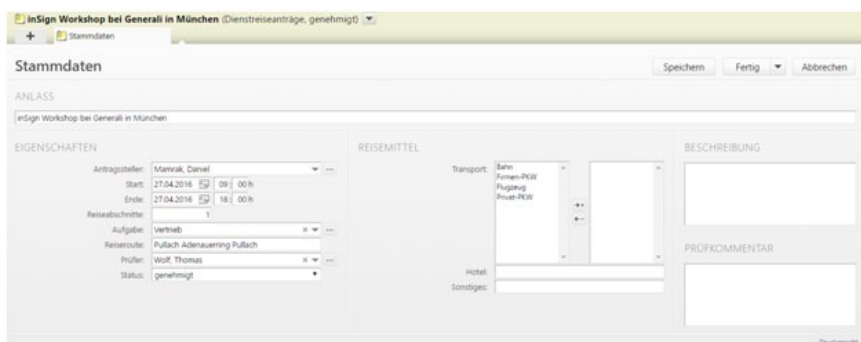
inSign Workshop bei Generali in München (Dienstreiseanträge, genehmigt)

+ Stammdaten

Stammdaten

Speichern Fertig Abbrechen

ANLASS

inSign Workshop bei Generali in München

EIGENSCHAFTEN

Antragsteller: Mamrak, Daniel

Start: 27.04.2016 09 : 00 h

Ende: 27.04.2016 18 : 00 h

Reiseabschnitte: 1

Aufgabe: Vertrieb

Reiseroute: Pullach Adenauerring Pullach

Prüfer: Wolf, Thomas

Status: genehmigt

REISEMITTEL

Transport: Bahn
Firmen-PKW
Flugzeug
Privat-PKW

Hotel:

Sonstiges:

BESCHREIBUNG

PRÜFKOMMENTAR